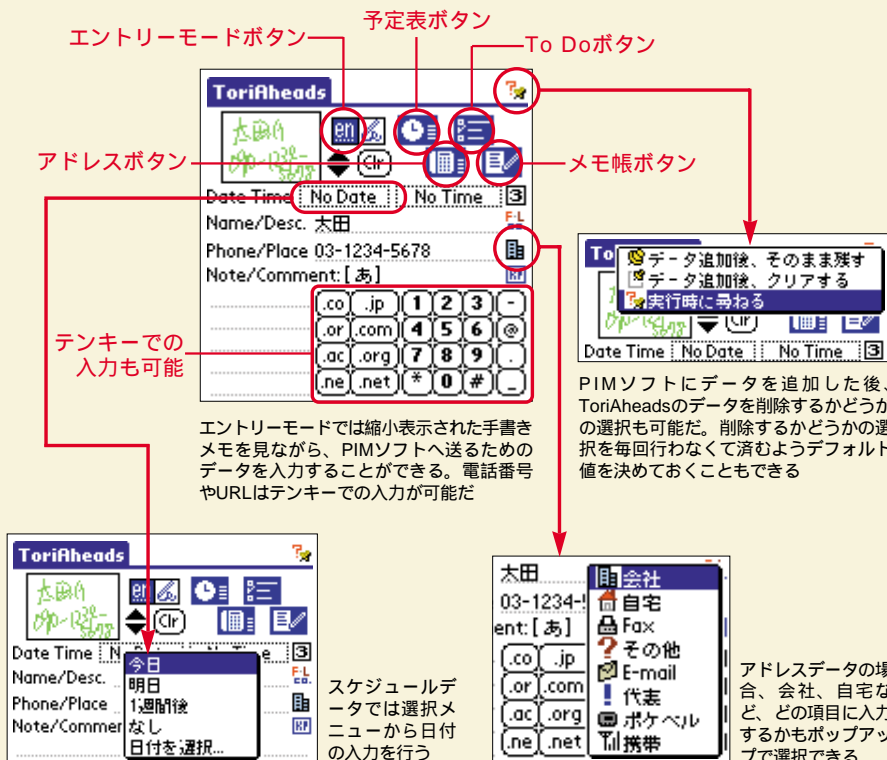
予定表ボタン
エントリーモードボタン
To Doボタン
ToriAheads
アドレスボタン
メモ帳ボタン
Clr
Date Time No Date No Time 3
Name/Desc. 太田 F·L
Phone/Place 03-1234-5678
Note/Comment: [ あ]
テンキーでの入力も可能
.co .jp 1 2 3 -
.or .com 4 5 6 @
.ac .org 7 8 9 .
.ne .net * 0 # _
エントリーモードでは縮小表示された手書きメモを見ながら、PIMソフトへ送るためのデータを入力することができる。電話番号やURLはテンキーでの入力が可能だ

To
データ追加後、そのまま残す
データ追加後、クリアする
実行時に尋ねる
Clr
Date Time No Date No Time 3
PIMソフトにデータを追加した後、ToriAheadsのデータを削除するかどうかの選択も可能だ。削除するかどうかの選択を毎回行わなくて済むようデフォルト値を決めておくこともできる

ToriAheads
Clr
Date Time N e 3
Name/Desc.
Phone/Place
Note/Commer
今日
明日
1週間後
なし
日付を選択...
スケジュールデータでは選択メニューから日付の入力を行う

太田
03-1234-!
ent: [ あ]
.co .jp
.or .com
.ac .org
.ne .net
会社
自宅
Fax
その他
E-mail
代表
ポケベル
携帯
アドレスデータの場合、会社、自宅など、どの項目に入力するかもポップアップで選択できる